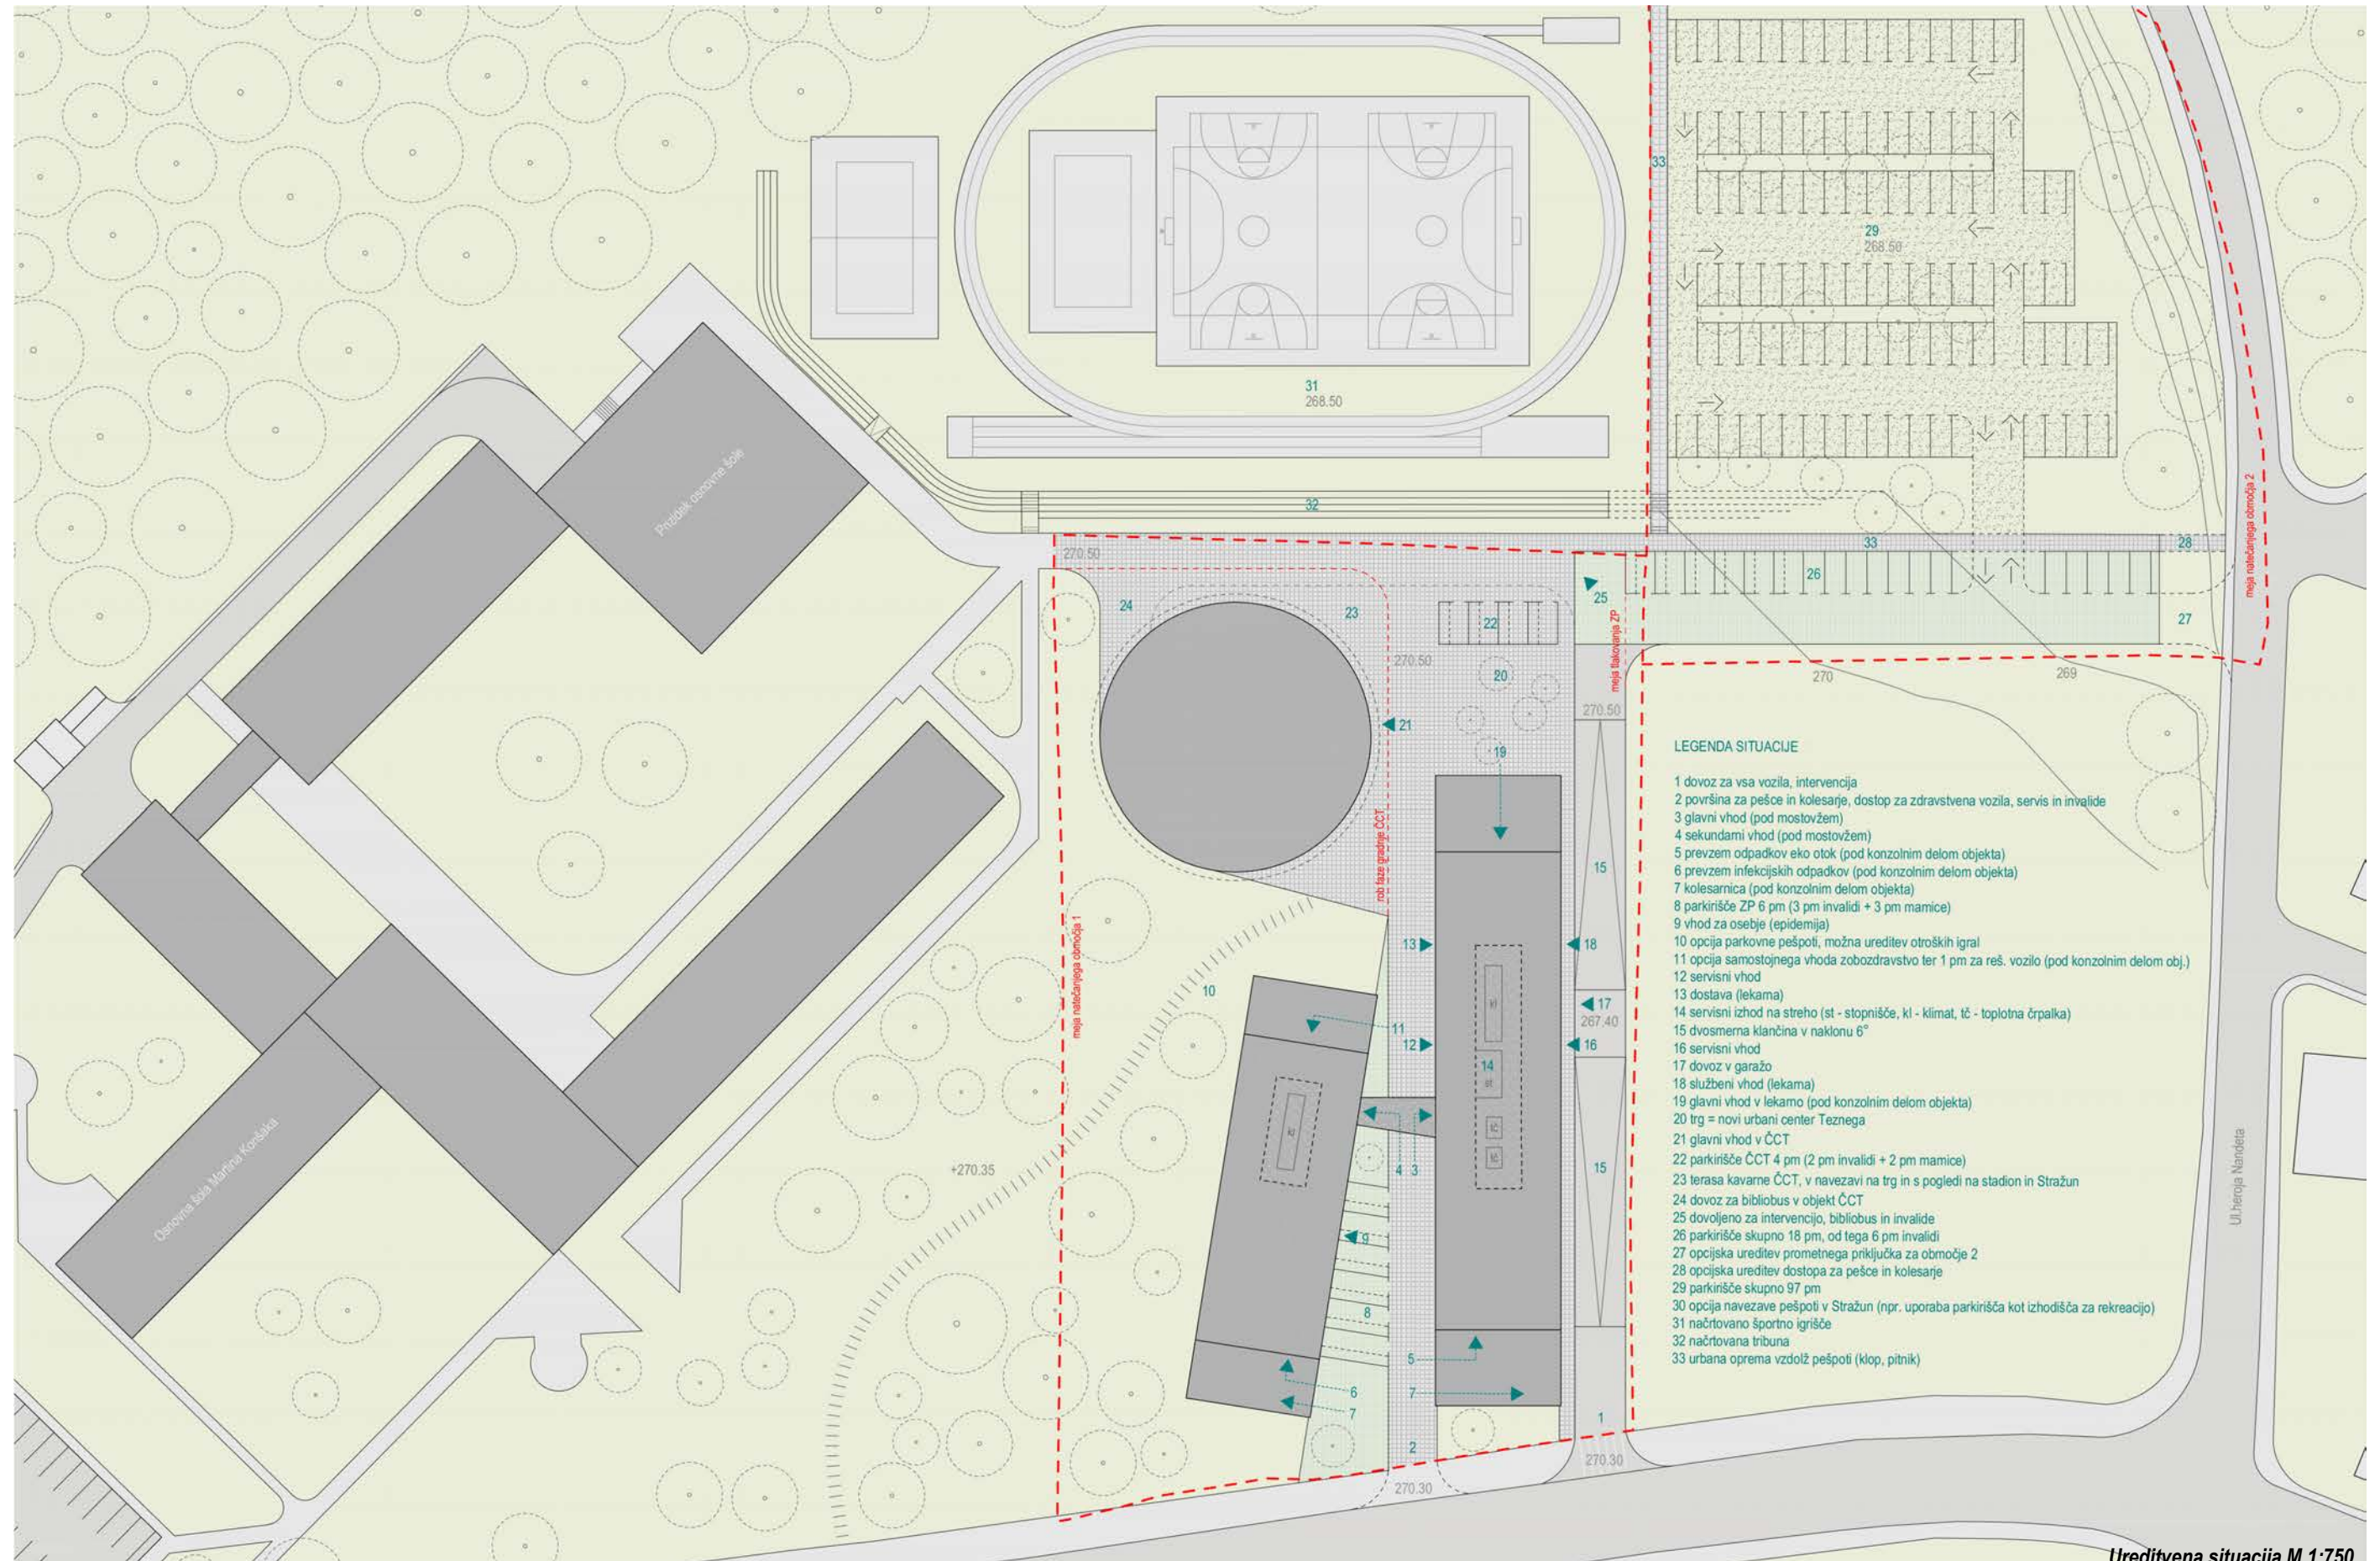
33

29
268.50

31
268.50

32

Prizidek osnovne šole

270.50

33

28

26

25

27

24

23

22

270.50

20

meja tlakovanja ZP

270

269

270.50

21

19

rob faze gradnje ČCT

meja natečajnega območja 1

meja natečajnega območja 2

LEGENDA SITUACIJE

1 dovoz za vsa vozila, intervencija
2 površina za pešce in kolesarje, dostop za zdravstvena vozila, servis in invalide
3 glavni vhod (pod mostovžem)
4 sekundarni vhod (pod mostovžem)
5 prevzem odpadkov eko otok (pod konzolnim delom objekta)
6 prevzem infekcijskih odpadkov (pod konzolnim delom objekta)
7 kolesarnica (pod konzolnim delom objekta)
8 parkirišče ZP 6 pm (3 pm invalidi + 3 pm mamice)
9 vhod za osebje (epidemija)
10 opcija parkovne pešpoti, možna ureditev otroških igral
11 opcija samostojnega vhoda zobozdravstvo ter 1 pm za reš. vozilo (pod konzolnim delom obj.)
12 servisni vhod
13 dostava (lekarna)
14 servisni izhod na streho (st - stopnišče, kl - klimat, tč - toplotna črpalka)
15 dvosmerna klančina v naklonu 6°
16 servisni vhod
17 dovoz v garažo
18 službeni vhod (lekarna)
19 glavni vhod v lekarno (pod konzolnim delom objekta)
20 trg = novi urbani center Teznega
21 glavni vhod v ČCT
22 parkirišče ČCT 4 pm (2 pm invalidi + 2 pm mamice)
23 terasa kavarne ČCT, v navezavi na trg in s pogledi na stadion in Stražun
24 dovoz za bibliobus v objekt ČCT
25 dovoljeno za intervencijo, bibliobus in invalide
26 parkirišče skupno 18 pm, od tega 6 pm invalidi
27 opcijska ureditev prometnega priključka za območje 2
28 opcijska ureditev dostopa za pešce in kolesarje
29 parkirišče skupno 97 pm
30 opcija navezave pešpoti v Stražun (npr. uporaba parkirišča kot izhodišča za rekreacijo)
31 načrtovano športno igrišče
32 načrtovana tribuna
33 urbana oprema vzdolž pešpoti (klop, pitnik)

15

13

18

10

11

17
267.40

12

16

14
st

zt

kl

tč

tč

+270.35

4 3

15

9

8

5

6

7

7

2

1

270.30

270.30

Osnovna šola Martina Konšaka

Ul.heroja Nandeta

Ureditvena situacija M 1:750